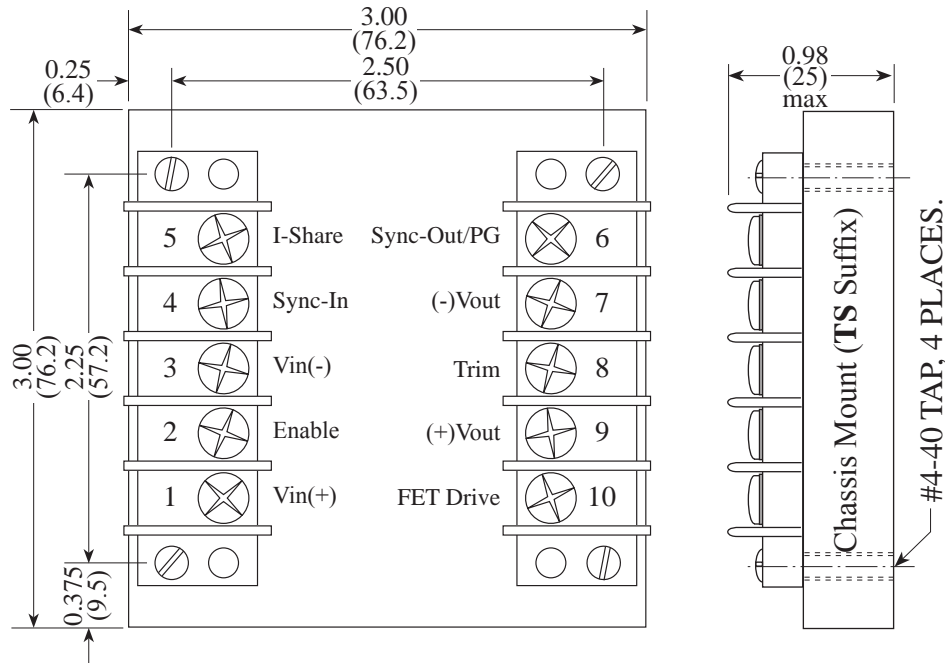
3.00
(76.2)

0.25
(6.4)

2.50
(63.5)

0.98
(25)
max

3.00
(76.2)

2.25
(57.2)

5 I-Share
4 Sync-In
3 Vin(-)
2 Enable
1 Vin(+)

Sync-Out/PG 6
(-)Vout 7
Trim 8
(+)Vout 9
FET Drive 10

0.375
(9.5)

Chassis Mount (TS Suffix)

#4-40 TAP, 4 PLACES.